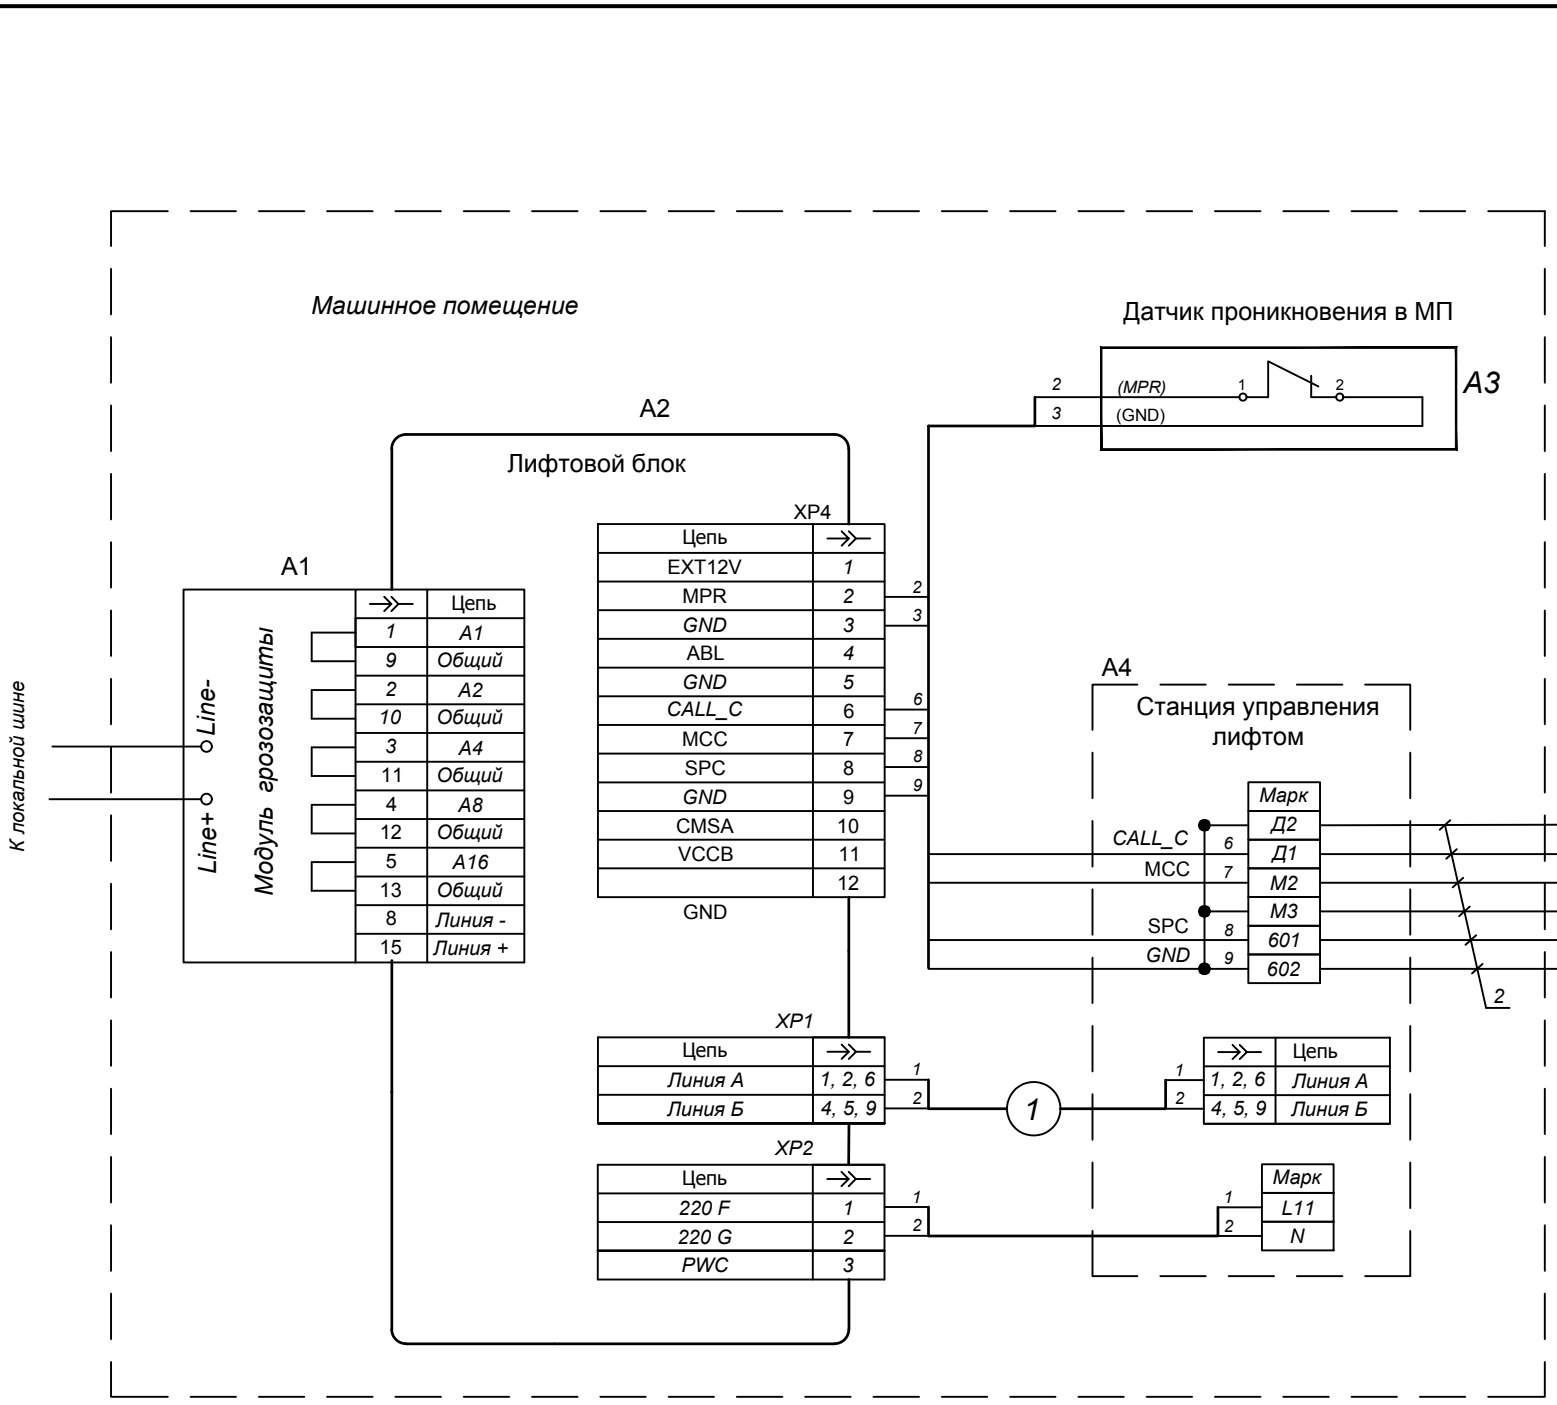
Машинное помещение

Датчик проникновения в МП

A3

2 (MPR) 1 2
3 (GND)

A2

Лифтовой блок

XP4

| Цепь | $\rightarrow\!\!\succ$ |
|---|---|
| EXT12V | 1 |
| MPR | 2 |
| GND | 3 |
| ABL | 4 |
| GND | 5 |
| CALL_C | 6 |
| MCC | 7 |
| SPC | 8 |
| GND | 9 |
| CMSA | 10 |
| VCCB | 11 |
| | 12 |

GND

2
3
6
7
8
9

A1

| $\rightarrow\!\!\succ$ | Цепь |
|---|---|
| 1 | A1 |
| 9 | Общий |
| 2 | A2 |
| 10 | Общий |
| 3 | A4 |
| 11 | Общий |
| 4 | A8 |
| 12 | Общий |
| 5 | A16 |
| 13 | Общий |
| 8 | Линия - |
| 15 | Линия + |

Line-
Line+
Модуль грозозащиты

К локальной шине

A4

Станция управления лифтом

CALL_C 6
MCC 7
SPC 8
GND 9

| Марк |
|---|
| Д2 |
| Д1 |
| М2 |
| М3 |
| 601 |
| 602 |

2

XP1

| Цепь | $\rightarrow\!\!\succ$ |
|---|---|
| Линия А | 1, 2, 6 |
| Линия Б | 4, 5, 9 |

1
2

1

1
2

| $\rightarrow\!\!\succ$ | Цепь |
|---|---|
| 1, 2, 6 | Линия А |
| 4, 5, 9 | Линия Б |

XP2

| Цепь | $\rightarrow\!\!\succ$ |
|---|---|
| 220 F | 1 |
| 220 G | 2 |
| PWC | 3 |

1
2

1
2

| Марк |
|---|
| L11 |
| N |